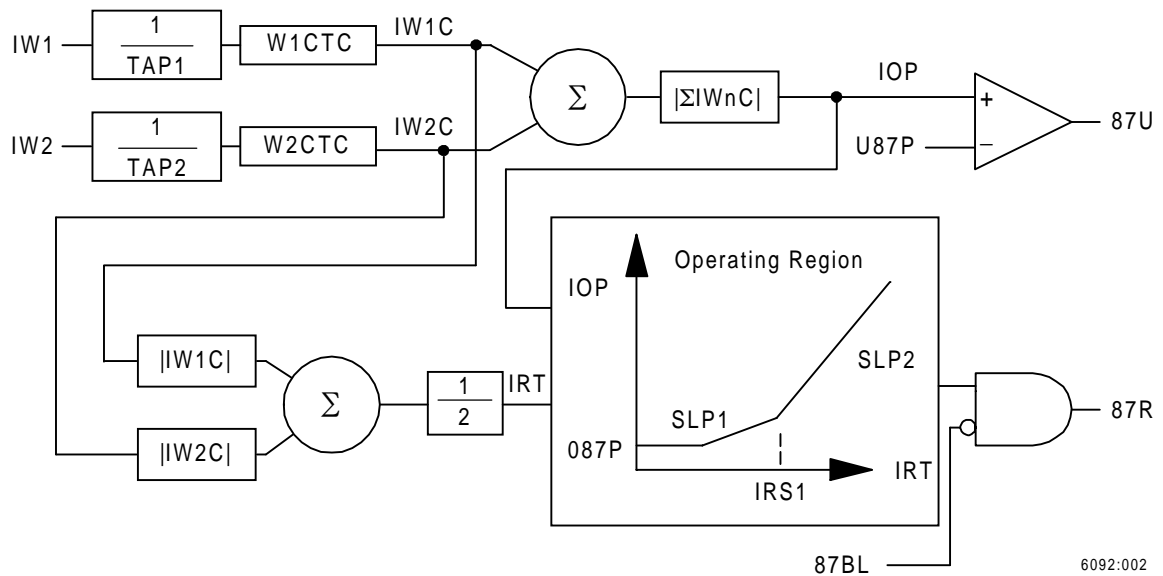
IW1
$\frac{1}{TAP1}$
W1CTC
IW1C
IW2
$\frac{1}{TAP2}$
W2CTC
IW2C
$\Sigma$
$|\Sigma IWnC|$
IOP
U87P
+
–
87U
Operating Region
IOP
SLP2
SLP1
087P
IRS1
IRT
|IW1C|
|IW2C|
$\Sigma$
$\frac{1}{2}$
IRT
87R
87BL
6092:002